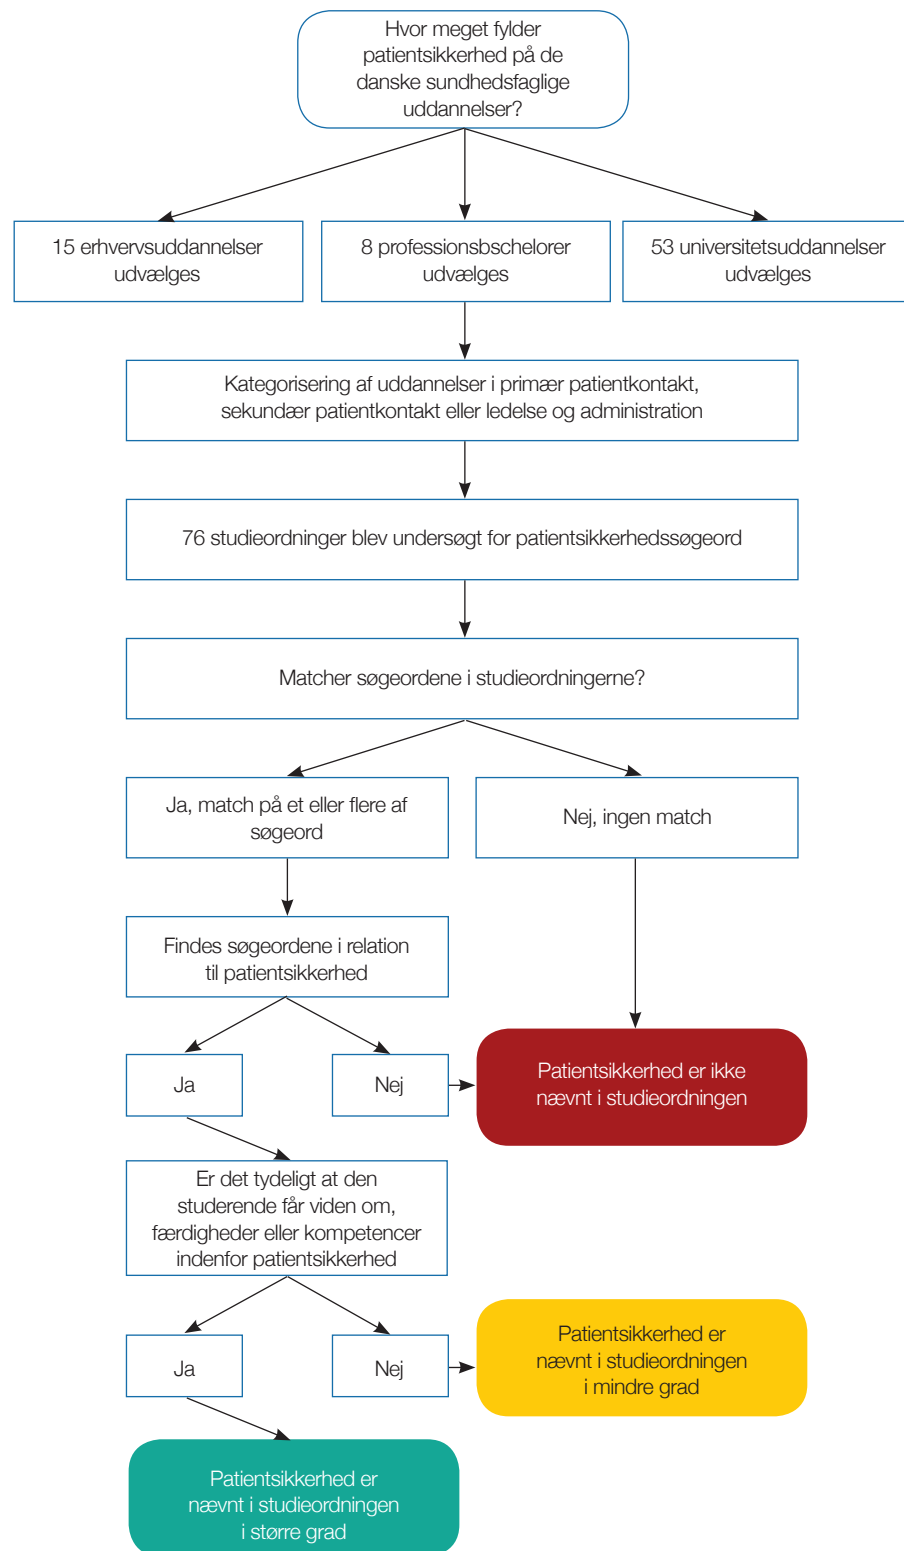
Hvor meget fylder patientsikkerhed på de danske sundhedsfaglige uddannelser?

15 erhvervsuddannelser udvælges

8 professionsbschelorer udvælges

53 universitetsuddannelser udvælges

Kategorisering af uddannelser i primær patientkontakt, sekundær patientkontakt eller ledelse og administration

76 studieordninger blev undersøgt for patientsikkerhedssøgeord

Matcher søgeordene i studieordningerne?

Ja, match på et eller flere af søgeord

Nej, ingen match

Findes søgeordene i relation til patientsikkerhed

Ja

Nej

Patientsikkerhed er ikke nævnt i studieordningen

Er det tydeligt at den studerende får viden om, færdigheder eller kompetencer indenfor patientsikkerhed

Ja

Nej

Patientsikkerhed er nævnt i studieordningen i mindre grad

Patientsikkerhed er nævnt i studieordningen i større grad